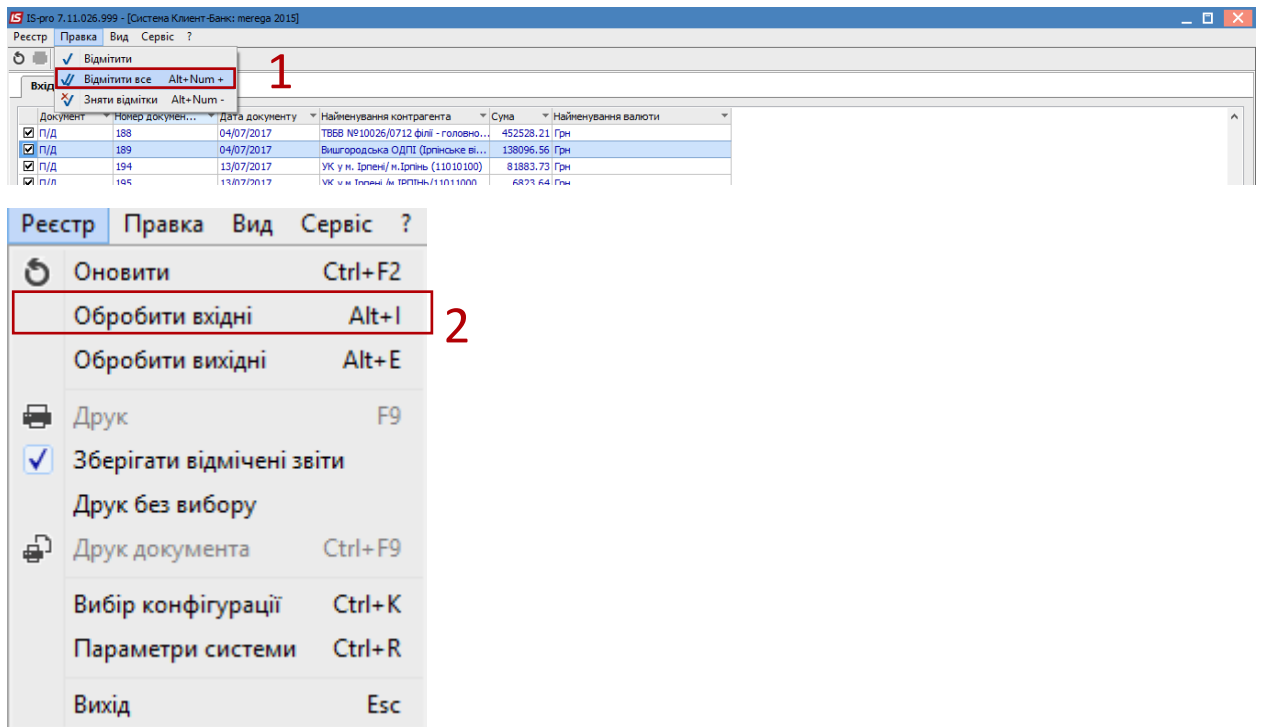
IS IS-pro 7.11.026.999 - [Система Клиент-Банк: merega 2015]

Реєстр Правка Вид Сервіс ?

Відмітити
Відмітити все Alt+Num +
Зняти відмітки Alt+Num -

1

Вхід

| Документ | Номер докумен... | Дата документу | Найменування контрагента | Сума | Найменування валюти |
|---|---|---|---|---|---|
| П/Д | 188 | 04/07/2017 | ТВБВ №10026/0712 філії - головно... | 452528.21 | Грн |
| П/Д | 189 | 04/07/2017 | Вишгородська ОДПІ (Ірпінське ві... | 138096.56 | Грн |
| П/Д | 194 | 13/07/2017 | УК у м. Ірпені/ м.Ірпінь (11010100) | 81883.73 | Грн |
| П/Д | 195 | 13/07/2017 | УК у м. Ірпені/ м.ІРПІНЬ/11011000 | 6823.64 | Грн |

Реєстр Правка Вид Сервіс ?

Оновити Ctrl+F2
Обробити вхідні Alt+I
Обробити вихідні Alt+E
Друк F9
Зберігати відмічені звіти
Друк без вибору
Друк документа Ctrl+F9
Вибір конфігурації Ctrl+K
Параметри системи Ctrl+R
Вихід Esc

2